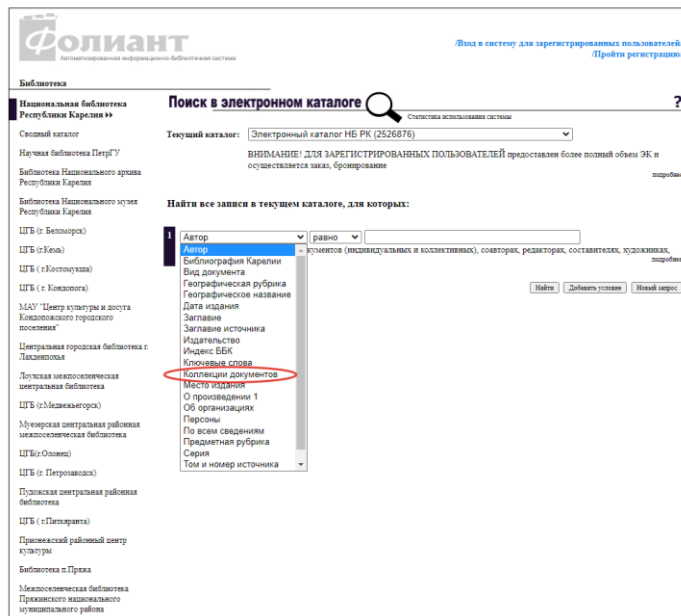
Фолиант
Автоматизированная информационно-библиотечная система

/Вход в систему для зарегистрированных пользователей
/Пройти регистрацию

Библиотека

Национальная библиотека Республики Карелия ▸▸
Сводный каталог
Научная библиотека ПетрГУ
Библиотека Национального архива Республики Карелия
Библиотека Национального музея Республики Карелия
ЦГБ (г. Беломорск)
ЦГБ (г.Кемь)
ЦГБ (г.Костомукша)
ЦГБ ( г. Кондопога)
МАУ "Центр культуры и досуга Кондопожского городского поселения"
Центральная городская библиотека г. Лахденпохья
Лоухская межпоселенческая центральная библиотека
ЦГБ (г.Медвежьегорск)
Муезерская центральная районная межпоселенческая библиотека
ЦГБ(г.Олонец)
ЦГБ (г. Петрозаводск)
Пудожская центральная районная библиотека
ЦГБ ( г.Питкяранта)
Прионежский районный центр культуры
Библиотека п.Пряжа
Межпоселенческая библиотека Пряжинского национального муниципального района

Поиск в электронном каталоге
Статистика использования системы

?

Текущий каталог: Электронный каталог НБ РК (2526876)

ВНИМАНИЕ! ДЛЯ ЗАРЕГИСТРИРОВАННЫХ ПОЛЬЗОВАТЕЛЕЙ предоставлен более полный объем ЭК и осуществляется заказ, бронирование

подробн

Найти все записи в текущем каталоге, для которых:

1 Автор равно

кументов (индивидуальных и коллективных), соавторах, редакторах, составителях, художниках,
подробн

Автор
Библиография Карелии
Вид документа
Географическая рубрика
Географическое название
Дата издания
Заглавие
Заглавие источника
Издательство
Индекс ББК
Ключевые слова
Коллекции документов
Место издания
О произведении 1
Об организациях
Персоны
По всем сведениям
Предметная рубрика
Серия
Том и номер источника

Найти Добавить условие Новый запрос